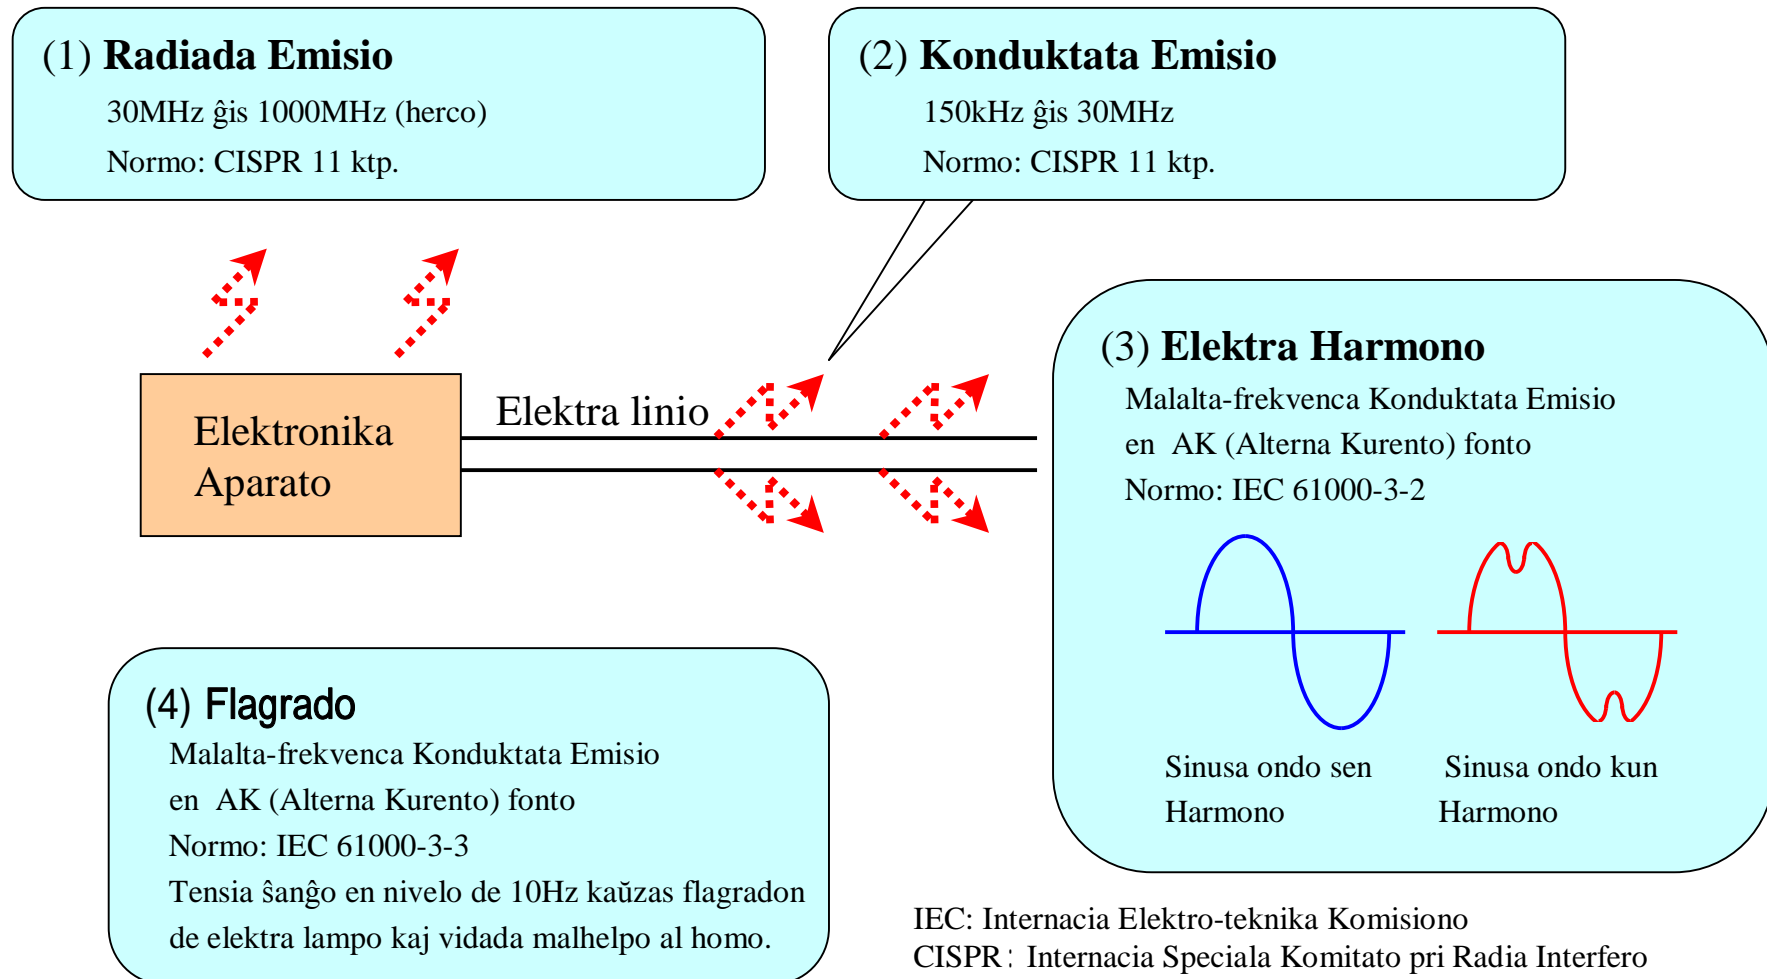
(1) **Radiada Emisio**
30MHz ĝis 1000MHz (herco)
Normo: CISPR 11 ktp.

(2) **Konduktata Emisio**
150kHz ĝis 30MHz
Normo: CISPR 11 ktp.

Elektronika Aparato

Elektra linio

(3) **Elektra Harmono**
Malalta-frekvenca Konduktata Emisio en AK (Alterna Kurento) fonto
Normo: IEC 61000-3-2

Sinusa ondo sen Harmono

Sinusa ondo kun Harmono

(4) **Flagrado**
Malalta-frekvenca Konduktata Emisio en AK (Alterna Kurento) fonto
Normo: IEC 61000-3-3
Tensia ŝanĝo en nivelo de 10Hz kaŭzas flagradon de elektra lampo kaj vidada malhelpo al homo.

IEC: Internacia Elektro-teknika Komisiono
CISPR: Internacia Speciala Komitato pri Radia Interfero